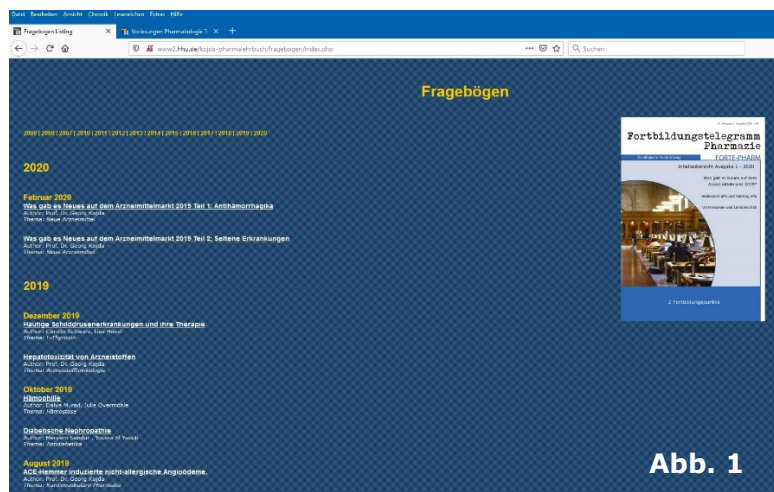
Datei Bearbeiten Ansicht Chronik Lesezeichen Extras Hilfe

Fragebögen Einling ×
Vorlesungen Pharmakologie 1: ×
+

www2.hhu.de/kojda-pharmalehrbuch/fragebogen/index.php

Suchen

Fragebögen

2005 | 2006 | 2007 | 2010 | 2011 | 2012 | 2013 | 2014 | 2015 | 2016 | 2017 | 2018 | 2019 | 2020

2020

Februar 2020
Was gab es Neues auf dem Arzneimittelmarkt 2019 Teil 1: Antihämorrhagika
Author: Prof. Dr. Georg Kojda
Thema: Neue Arzneimittel

Was gab es Neues auf dem Arzneimittelmarkt 2019 Teil 2: Seltene Erkrankungen
Author: Prof. Dr. Georg Kojda
Thema: Neue Arzneimittel

2019

Dezember 2019
Häufige Schilddrüsenerkrankungen und ihre Therapie
Author: Claudia Schwarz, Esa Hoyel
Thema: L-Thyroxin

Hepatotoxizität von Arzneistoffen
Author: Prof. Dr. Georg Kojda
Thema: Arzneistofftoxikologie

Oktober 2019
Hämophilie
Author: Dalya Murad, Julia Overmohle
Thema: Hämostase

Diabetische Nephropathie
Author: Maryam Samdur, Yousef El Yaridi
Thema: Antidiabetika

August 2019
ACE-Hemmer induzierte nicht-allergische Angioödeme.
Author: Prof. Dr. Georg Kojda
Thema: Kardiovaskuläre Pharmako

Fortbildungstelegramm Pharmazie
FORTE-PHARM
Sonderbericht Ausgabe 1 - 2020
2 Fortbildungspunkte

Abb. 1